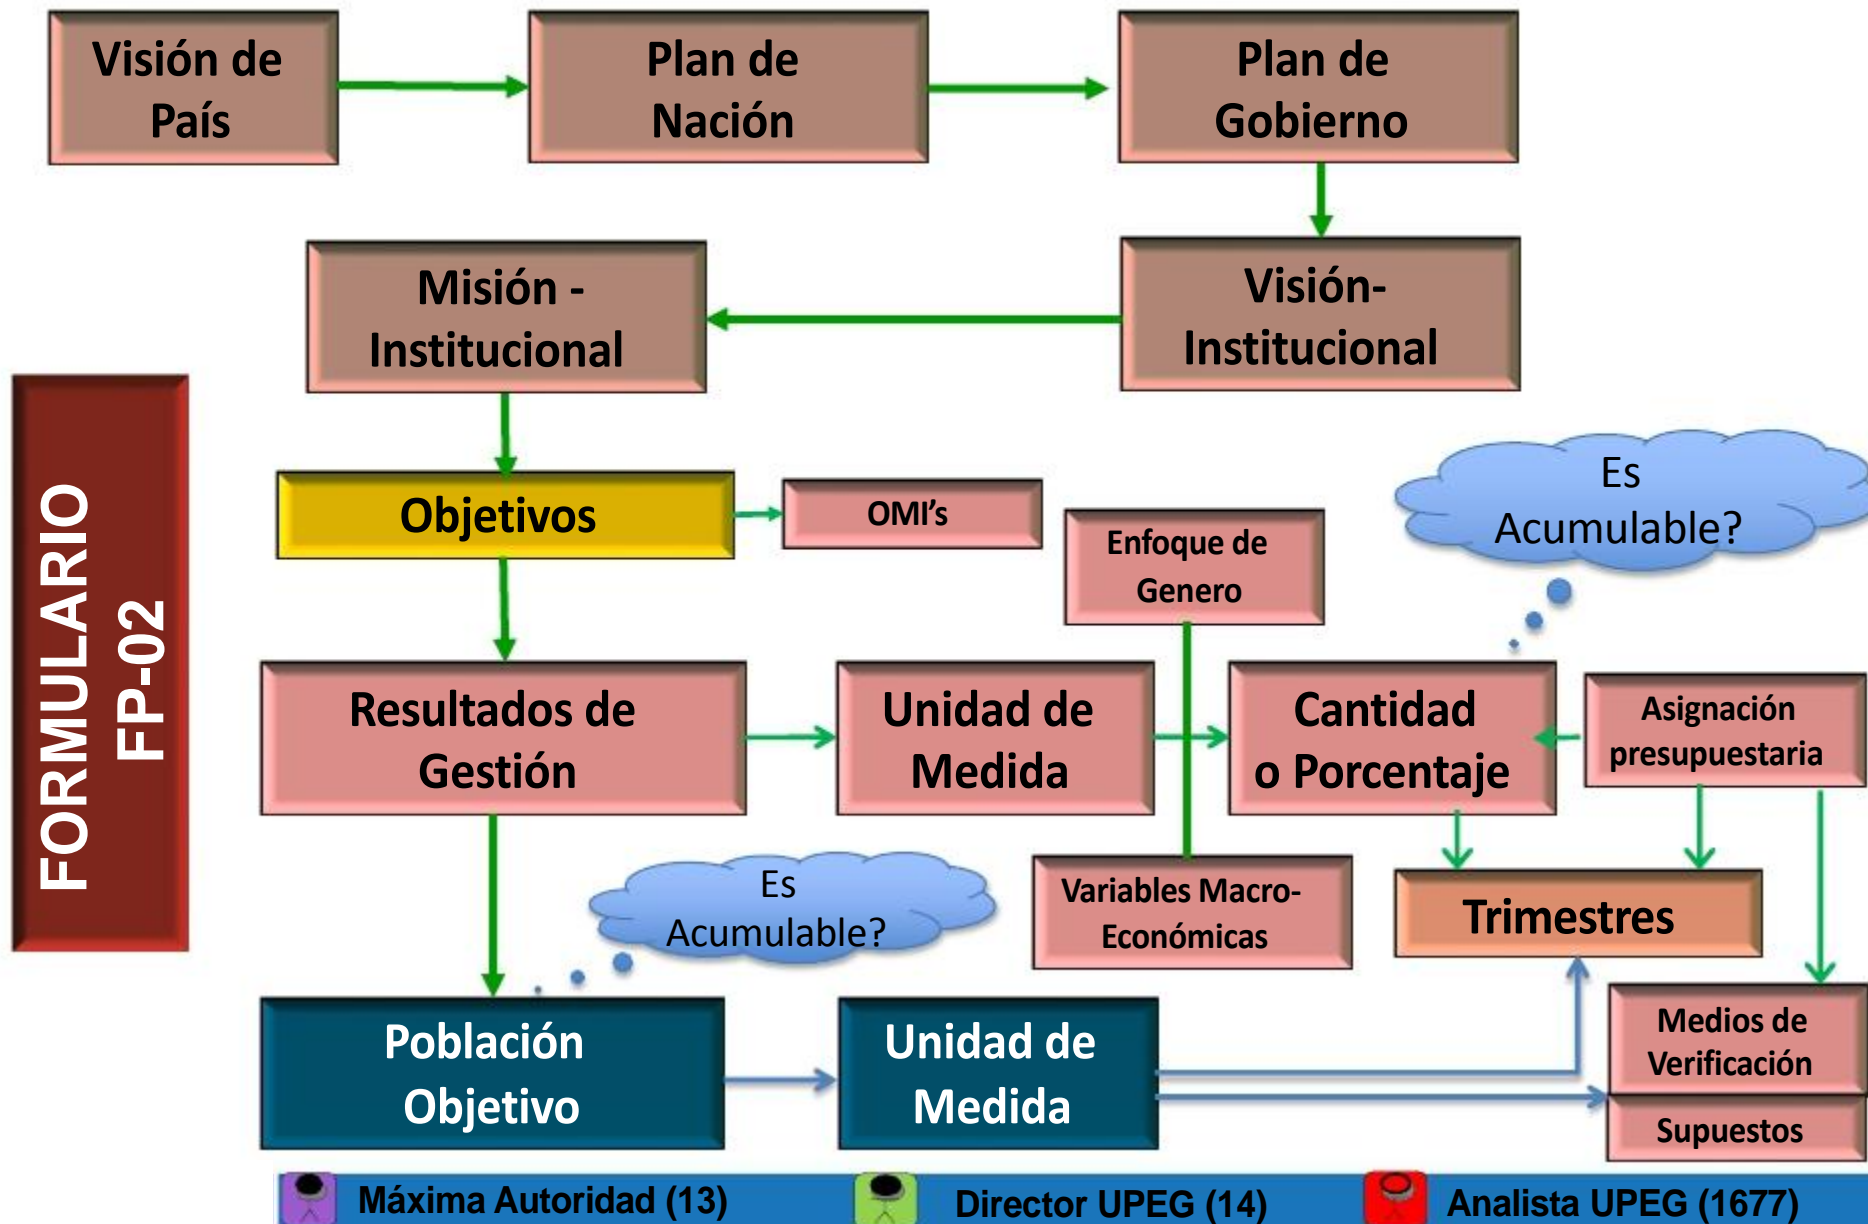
Visión de País

Plan de Nación

Plan de Gobierno

Misión - Institucional

Visión- Institucional

FORMULARIO FP-02

Objetivos

OMI's

Enfoque de Genero

Es Acumulable?

Resultados de Gestión

Unidad de Medida

Cantidad o Porcentaje

Asignación presupuestaria

Es Acumulable?

Variables Macro-Económicas

Trimestres

Población Objetivo

Unidad de Medida

Medios de Verificación

Supuestos

Máxima Autoridad (13)

Director UPEG (14)

Analista UPEG (1677)